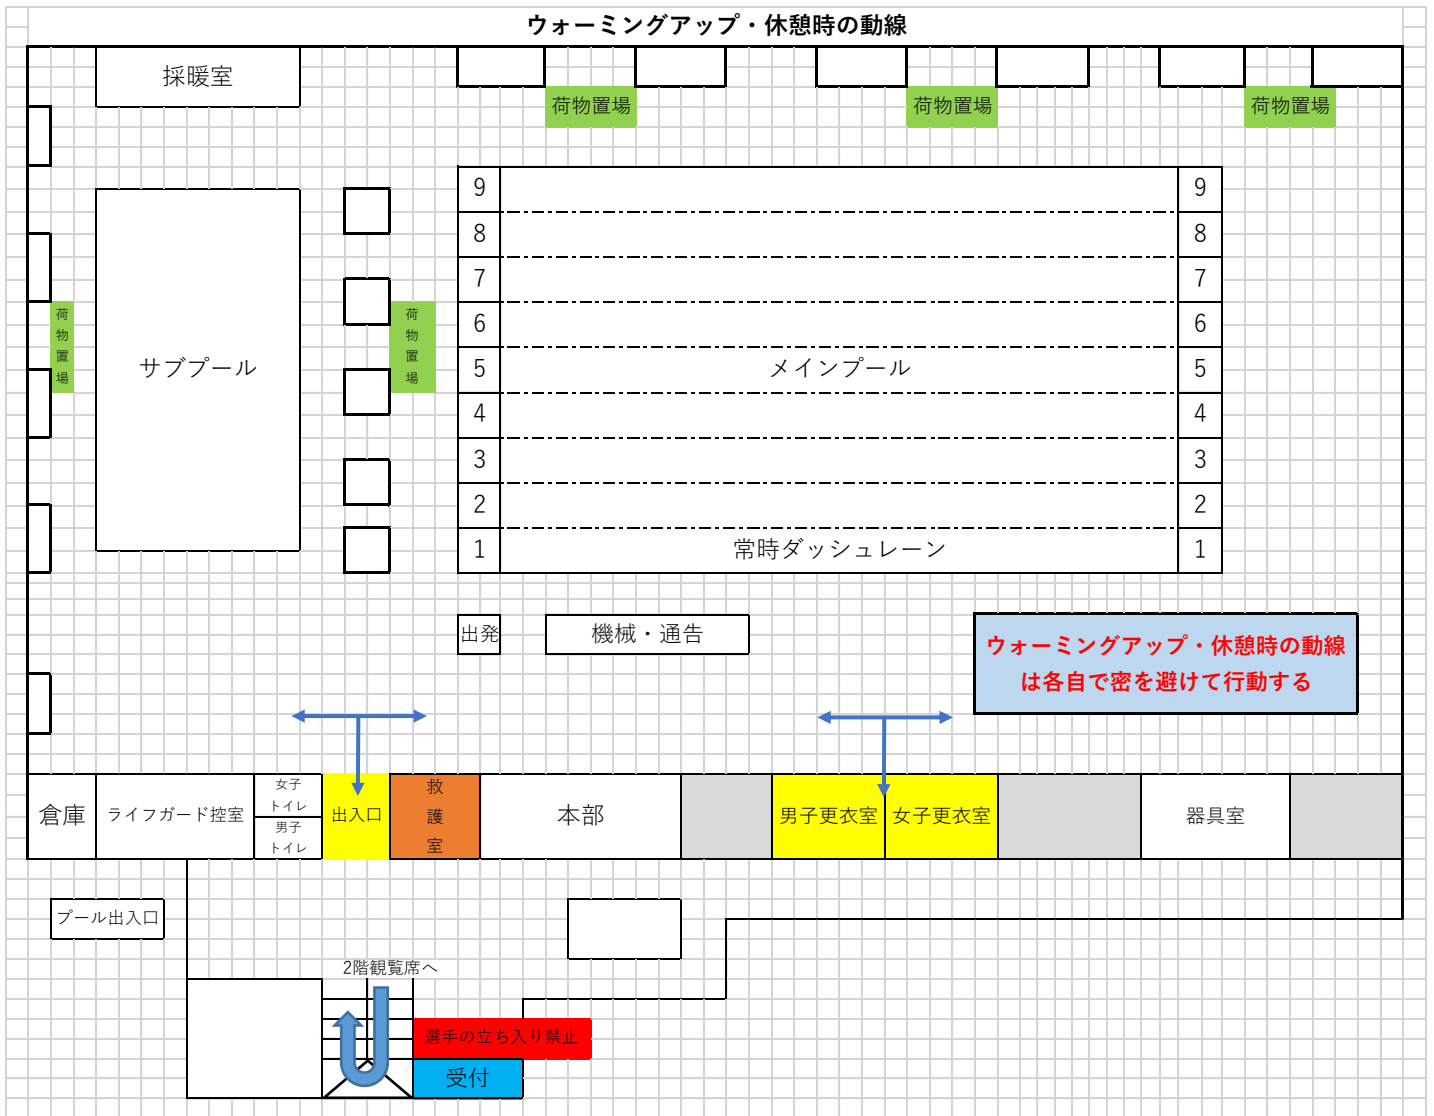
ウォーミングアップ・休憩時の動線

採暖室

荷物置場　荷物置場　荷物置場

荷物置場

サブプール

荷物置場

| 9 | | 9 |
|---|---|---|
| 8 | | 8 |
| 7 | | 7 |
| 6 | | 6 |
| 5 | メインプール | 5 |
| 4 | | 4 |
| 3 | | 3 |
| 2 | | 2 |
| 1 | 常時ダッシュレーン | 1 |

出発　機械・通告

ウォーミングアップ・休憩時の動線は各自で密を避けて行動する

倉庫　ライフガード控室　女子トイレ　男子トイレ　出入口　救護室　本部　男子更衣室　女子更衣室　器具室

プール出入口

2階観覧席へ

選手の立ち入り禁止

受付